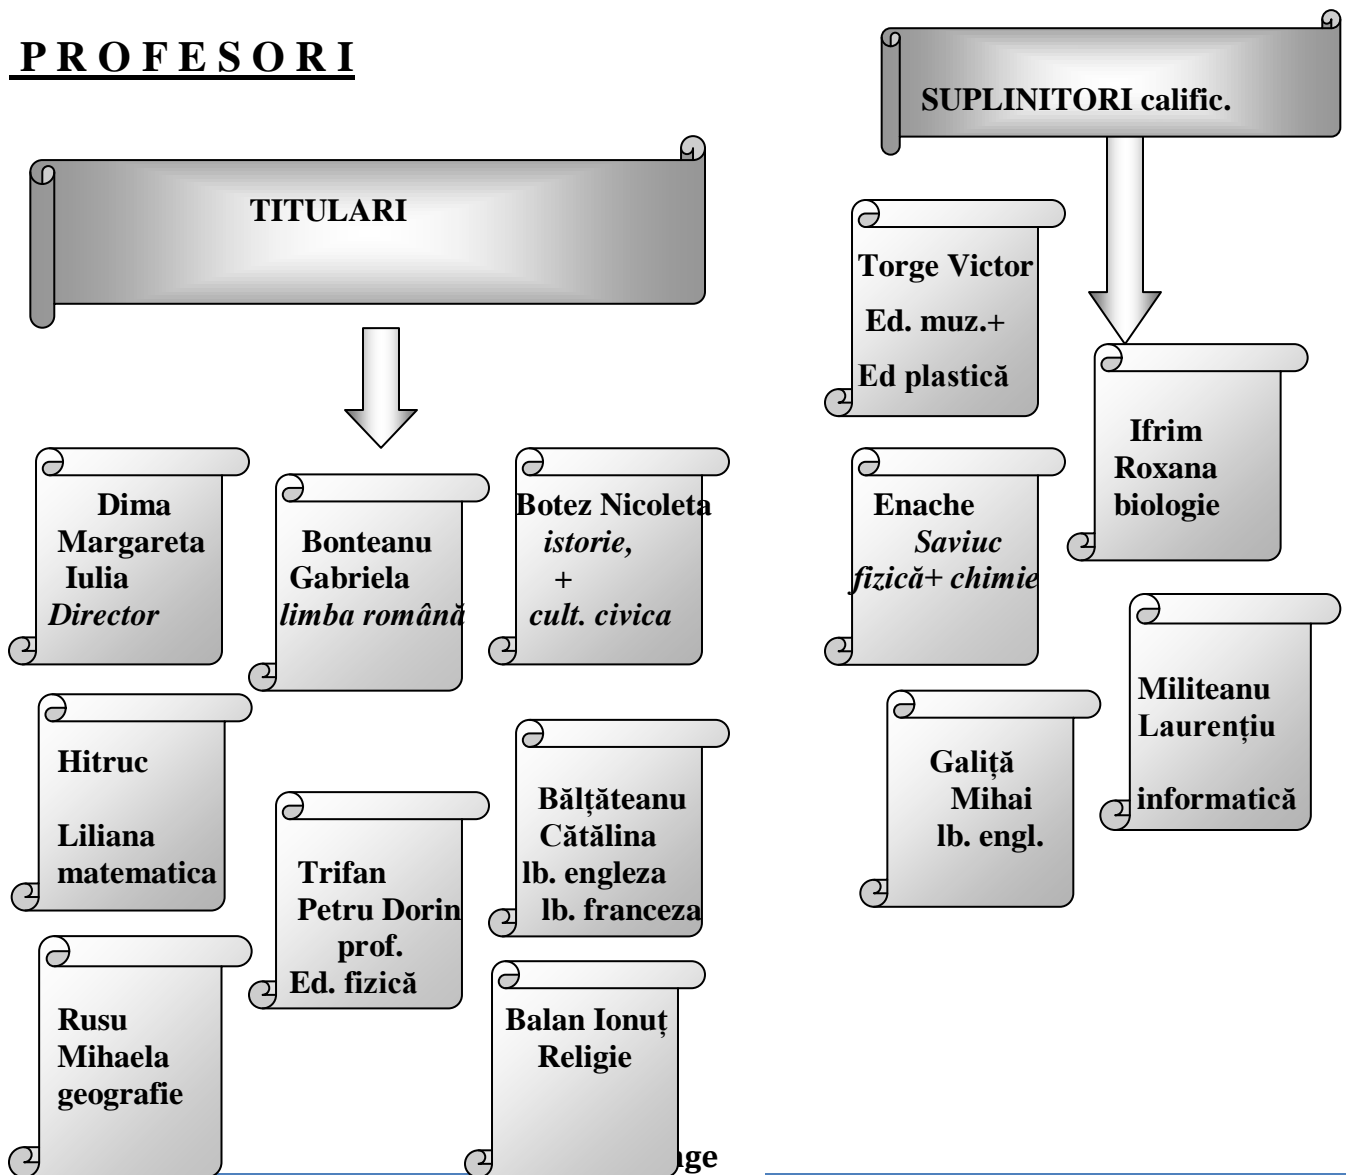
PROFESORI

TITULARI

Dima Margareta Iulia
*Director*

Bonteanu Gabriela
*limba română*

Botez Nicoleta
*istorie,*
+
*cult. civica*

Hitruc

Liliana
matematica

Trifan Petru Dorin
prof.
Ed. fizică

Bălțăteanu Cătălina
lb. engleza
lb. franceza

Rusu Mihaela
geografie

Balan Ionuț
Religie

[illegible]ge

SUPLINITORI calific.

Torge Victor
Ed. muz.+
Ed plastică

Ifrim Roxana
biologie

Enache
*Saviuc*
*fizică+ chimie*

Militeanu Laurențiu

informatică

Galiță
Mihai
lb. engl.